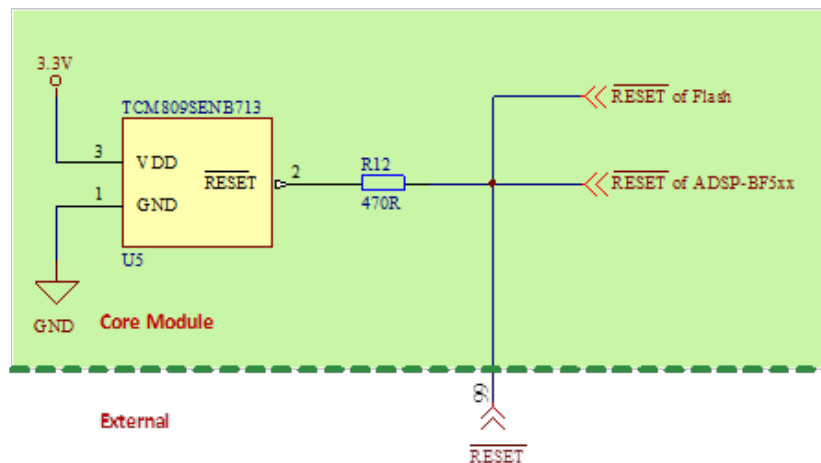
3.3V

TCM809SENB713

3 VDD

1 GND

$\overline{\text{RESET}}$ 2

U5

R12
470R

$\overline{\text{RESET}}$ of Flash

$\overline{\text{RESET}}$ of ADSP-BF5xx

GND

Core Module

External

80

$\overline{\text{RESET}}$